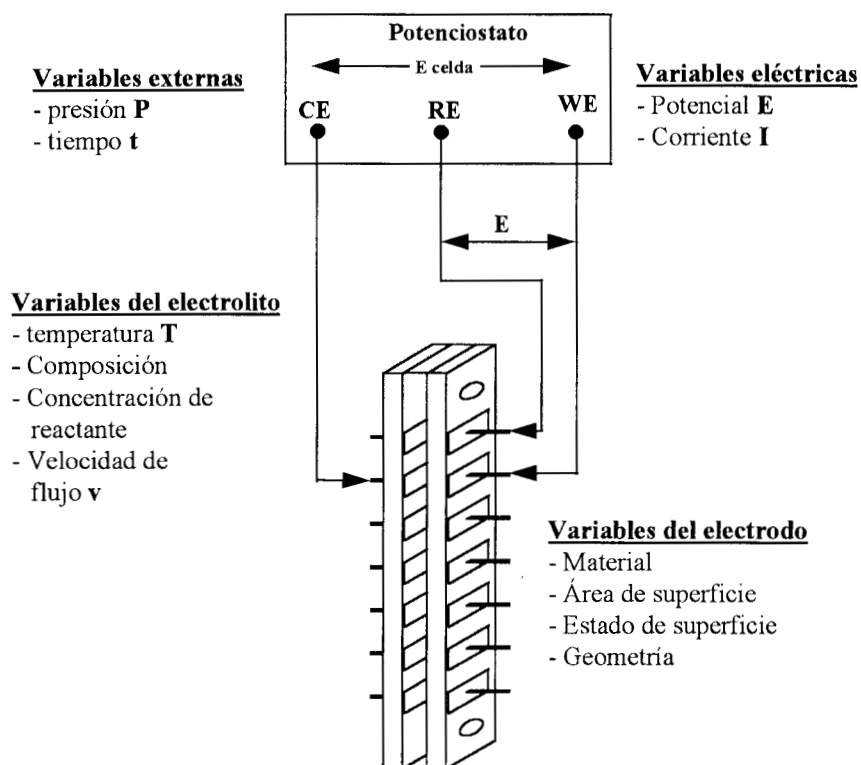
Potenciostato

E celda

CE RE WE

Variables externas
- presión **P**
- tiempo **t**

Variables eléctricas
- Potencial **E**
- Corriente **I**

E

Variables del electrolito
- temperatura **T**
- Composición
- Concentración de reactante
- Velocidad de flujo **v**

Variables del electrodo
- Material
- Área de superficie
- Estado de superficie
- Geometría